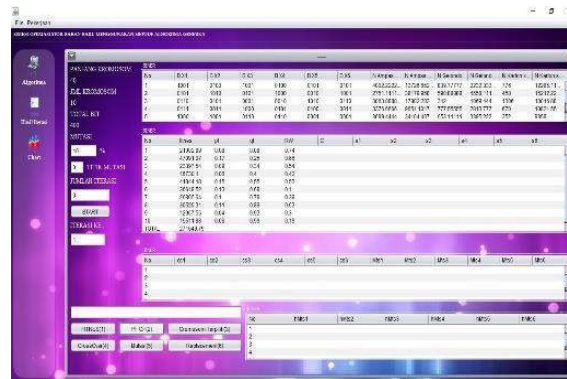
Fr. Program

Algoritma

Hasil Rapat

Chart

PANJANG KROMOSOM

JML KROMOSOM

TOTAL BIT

MUTASI

%

JUMLAH ITERASI

ITERASI KE

| No | Bit1 | Bit2 | Bit3 | Bit4 | Bit5 | Bit6 |
|---|---|---|---|---|---|---|
| 1 | 0001 | 0100 | 1001 | 0010 | 0100 | 0101 |
| 2 | 0101 | 0010 | 0001 | 1000 | 0010 | 1001 |
| 3 | 0010 | 0001 | 0100 | 0010 | 0100 | 0010 |
| 4 | 0110 | 0001 | 0001 | 0100 | 0010 | 0100 |
| 5 | 1000 | 0001 | 0010 | 0100 | 0100 | 0010 |

| No | fitness | pk | qk | RW |
|---|---|---|---|---|
| 1 | | 0.03 | 0.14 | |
| 2 | | 0.12 | 0.25 | 0.65 |
| 3 | | 0.08 | 0.34 | 0.56 |
| 4 | | 0.1 | 0.4 | 0.42 |
| 5 | | 0.15 | 0.55 | 0.05 |
| 6 | | 0.15 | 0.6 | 0.1 |
| 7 | | 0.1 | 0.78 | 0.38 |
| 8 | | 0.11 | 0.83 | 0.31 |
| 9 | | 0.04 | 0.9 | 0.5 |
| 10 | | 0.05 | 0.9 | 0.15 |
| TOTAL | | | | |

| No | ch1 | ch2 | ch3 | ch4 | ch5 | ch6 | Mt1 | Mt2 | Mt3 | Mt4 | Mt5 | Mt6 |
|---|---|---|---|---|---|---|---|---|---|---|---|---|
| 1 | | | | | | | | | | | | |
| 2 | | | | | | | | | | | | |
| 3 | | | | | | | | | | | | |
| 4 | | | | | | | | | | | | |

| No | Mt1 | Mt2 | Mt3 | Mt4 | Mt5 | Mt6 |
|---|---|---|---|---|---|---|
| 1 | | | | | | |
| 2 | | | | | | |
| 3 | | | | | | |
| 4 | | | | | | |

Hitung(1) Hitung(2) Generate Jadwal(3)

CrossOver(4) Mutasi(5) Simpan(6)